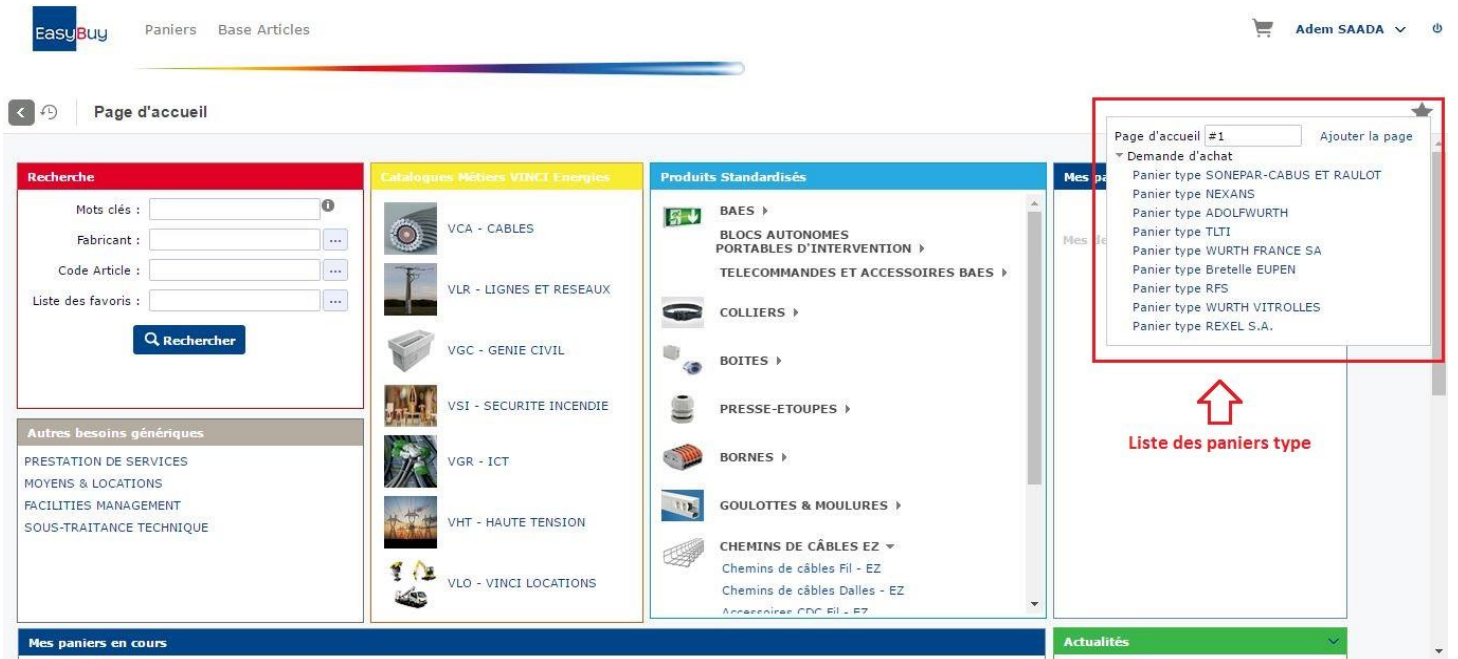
EasyBuy Paniers Base Articles

Adem SAADA

Page d'accueil

Recherche
Mots clés :
Fabricant :
Code Article :
Liste des favoris :
Rechercher

Autres besoins génériques
PRESTATION DE SERVICES
MOYENS & LOCATIONS
FACILITIES MANAGEMENT
SOUS-TRAITANCE TECHNIQUE

Catalogues Métiers VINCI Energies
VCA - CABLES
VLR - LIGNES ET RESEAUX
VGC - GENIE CIVIL
VSI - SECURITE INCENDIE
VGR - ICT
VHT - HAUTE TENSION
VLO - VINCI LOCATIONS

Produits Standardisés
BAES ›
BLOCS AUTONOMES PORTABLES D'INTERVENTION ›
TELECOMMANDES ET ACCESSOIRES BAES ›
COLLIERS ›
BOITES ›
PRESSE-ETOUPES ›
BORNES ›
GOULOTTES & MOULURES ›
CHEMINS DE CÂBLES EZ
Chemins de câbles Fil - EZ
Chemins de câbles Dalles - EZ
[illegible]

Mes pa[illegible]
Mes de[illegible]

Page d'accueil #1 Ajouter la page
Demande d'achat
Panier type SONEPAR-CABUS ET RAULOT
Panier type NEXANS
Panier type ADOLFWURTH
Panier type TLTI
Panier type WURTH FRANCE SA
Panier type Bretelle EUPEN
Panier type RFS
Panier type WURTH VITROLLES
Panier type REXEL S.A.

Liste des paniers type

Mes paniers en cours

Actualités